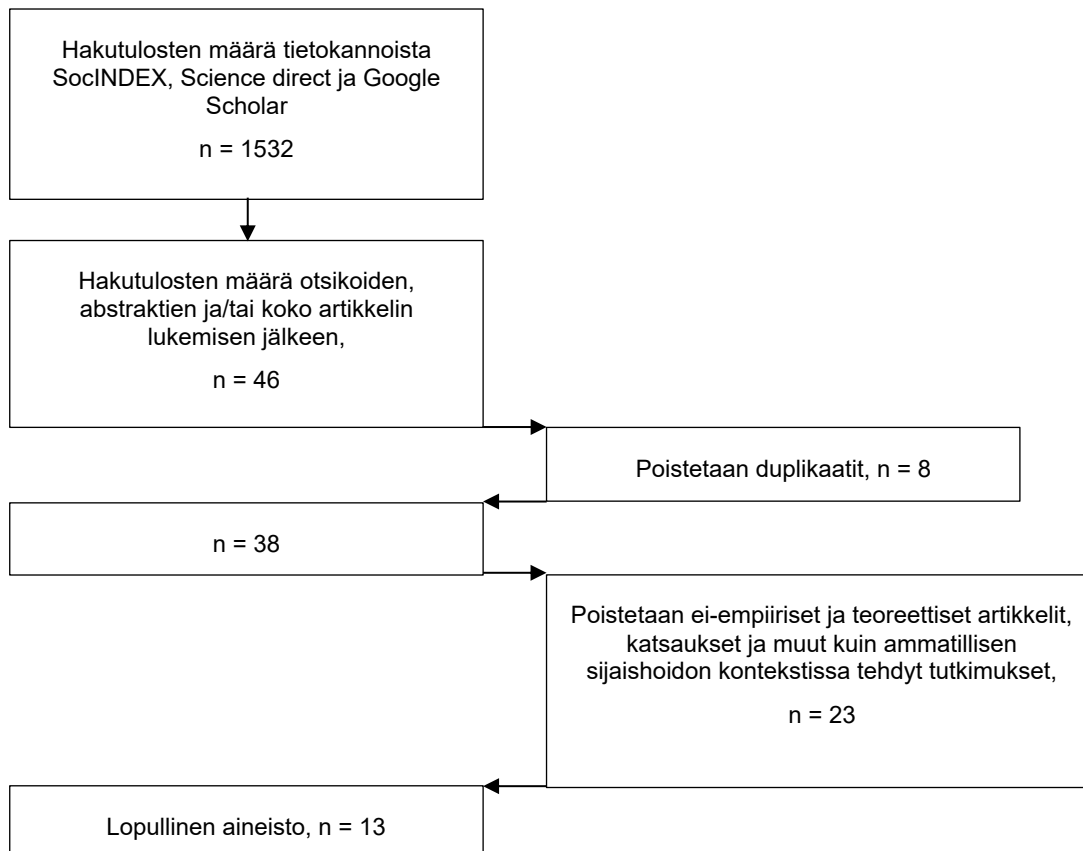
Hakutulosten määrä tietokannoista SocINDEX, Science direct ja Google Scholar

n = 1532

Hakutulosten määrä otsikoiden, abstraktien ja/tai koko artikkelin lukemisen jälkeen,

n = 46

Poistetaan duplikaatit, n = 8

n = 38

Poistetaan ei-empiiriset ja teoreettiset artikkelit, katsaukset ja muut kuin ammatillisen sijaishoidon kontekstissa tehdyt tutkimukset,

n = 23

Lopullinen aineisto, n = 13